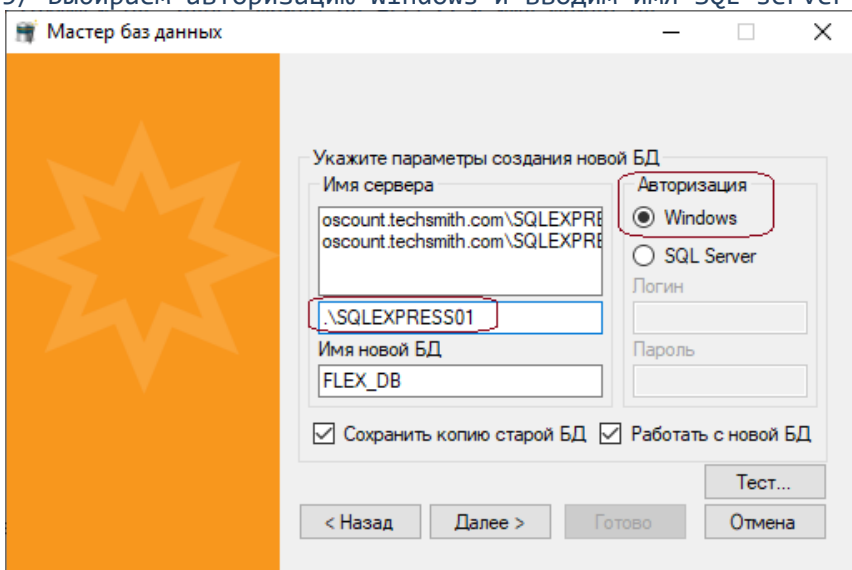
3) Выбираем авторизацию windows и вводим имя SQL server

Мастер баз данных

Укажите параметры создания новой БД

Имя сервера

oscount.techsmith.com\SQLEXPRE
oscount.techsmith.com\SQLEXPRE

.\SQLEXPRESS01

Имя новой БД

FLEX_DB

Авторизация

Windows

SQL Server

Логин

Пароль

Сохранить копию старой БД

Работать с новой БД

Тест...

< Назад

Далее >

Готово

Отмена